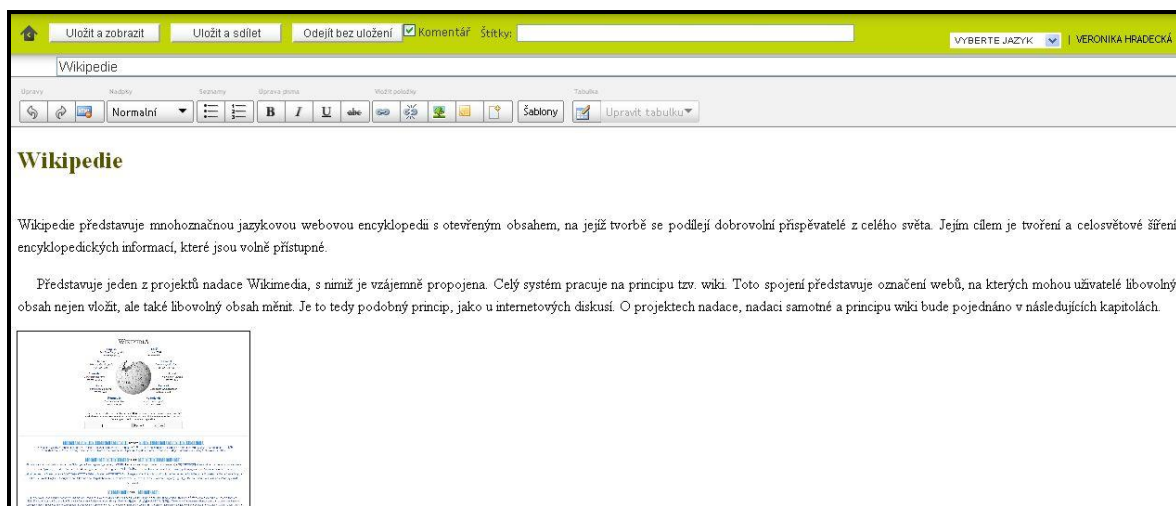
Uložit a zobrazit | Uložit a sdílet | Odejít bez uložení | Komentář | Štítky:

VYBERTE JAZYK | VERONIKA HRADECKÁ

Wikipedie

Úpravy | Nadpisy | Seznamy | Úprava písma | Vložit položky | Tabulka

Normální | B | I | U | abc | Šablony | Upravit tabulku

Wikipedie

Wikipedie představuje mnohoznačnou jazykovou webovou encyklopedii s otevřeným obsahem, na jejíž tvorbě se podílejí dobrovolní přispěvatelé z celého světa. Jejím cílem je tvoření a celosvětové šíření encyklopedických informací, které jsou volně přístupné.

Představuje jeden z projektů nadace Wikimedia, s nímž je vzájemně propojena. Celý systém pracuje na principu tzv. wiki. Toto spojení představuje označení webů, na kterých mohou uživatelé libovolný obsah nejen vložit, ale také libovolný obsah měnit. Je to tedy podobný princip, jako u internetových diskusí. O projektech nadace, nadaci samotné a principu wiki bude pojednáno v následujících kapitolách.

WIKIPEDIA

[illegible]